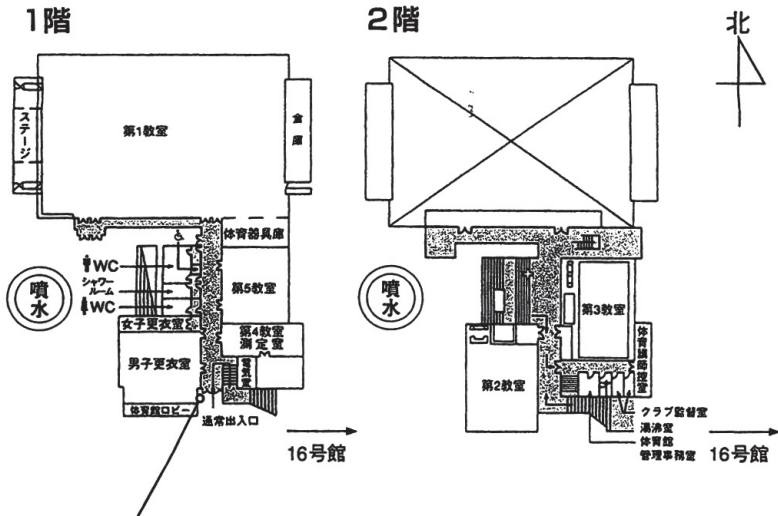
1階

2階

北

ステージ

第1教室

倉庫

体育器具庫

WC

シャワールーム

WC

噴水

第5教室

女子更衣室

第4教室 測定室

男子更衣室

警備室

体育館ロビー

通常出入口

16号館

噴水

第3教室

第2教室

体育講師室

クラブ監督室

湯沸室

体育館管理事務室

16号館